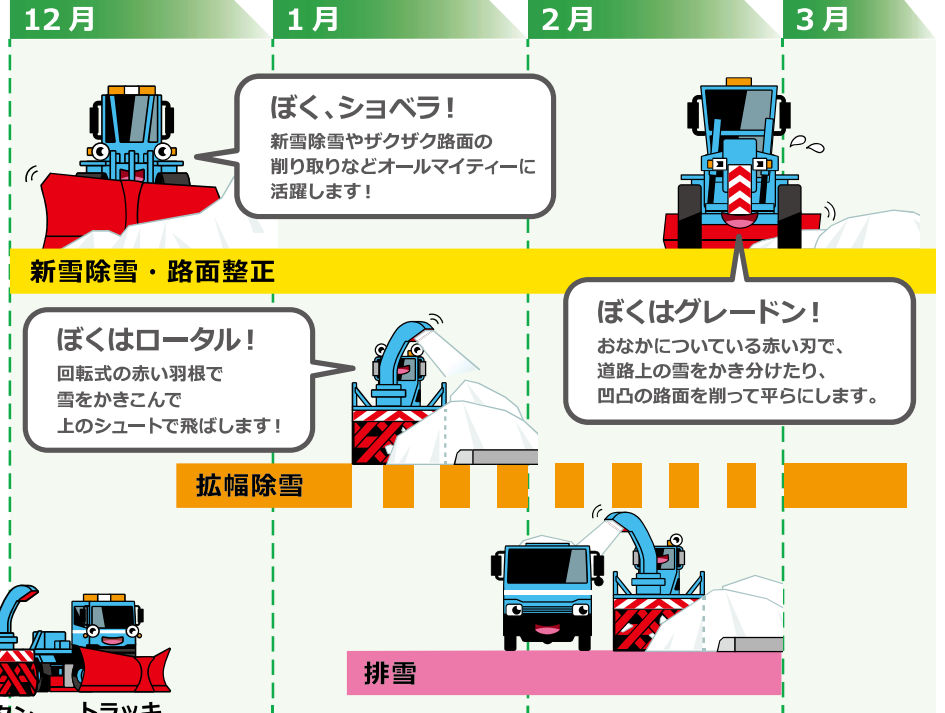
12月

1月

2月

3月

ぼく、ショベラ！
新雪除雪やザクザク路面の削り取りなどオールマイティーに活躍します！

新雪除雪・路面整正

ぼくはグレードン！
おなかについている赤い刃で、道路上の雪をかき分けたり、凹凸の路面を削って平らにします。

ぼくはロータル！
回転式の赤い羽根で雪をかきこんで上のシュートで飛ばします！

拡幅除雪

排雪

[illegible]トラッキ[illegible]